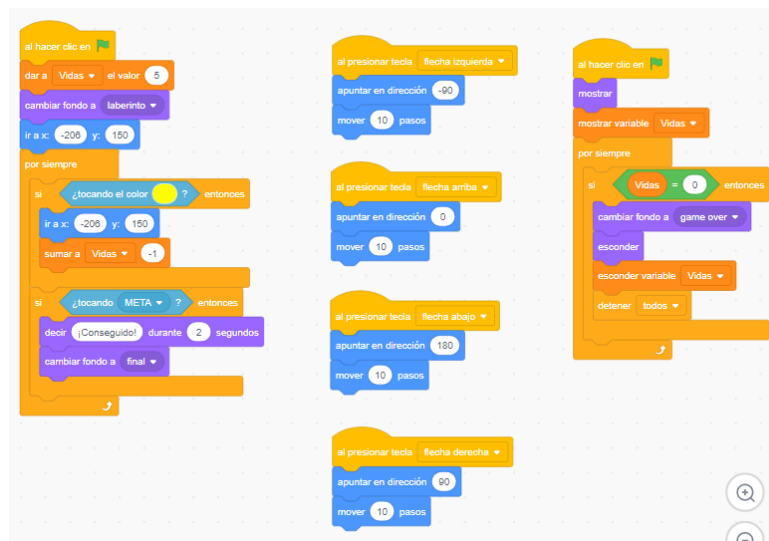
al hacer clic en
dar a Vidas el valor 5
cambiar fondo a laberinto
ir a x: -206 y: 150
por siempre
si ¿tocando el color ? entonces
ir a x: -206 y: 150
sumar a Vidas -1
si ¿tocando META ? entonces
decir ¡Conseguido! durante 2 segundos
cambiar fondo a final

al presionar tecla flecha izquierda
apuntar en dirección -90
mover 10 pasos

al presionar tecla flecha arriba
apuntar en dirección 0
mover 10 pasos

al presionar tecla flecha abajo
apuntar en dirección 180
mover 10 pasos

al presionar tecla flecha derecha
apuntar en dirección 90
mover 10 pasos

al hacer clic en
mostrar
mostrar variable Vidas
por siempre
si Vidas = 0 entonces
cambiar fondo a game over
esconder
esconder variable Vidas
detener todos